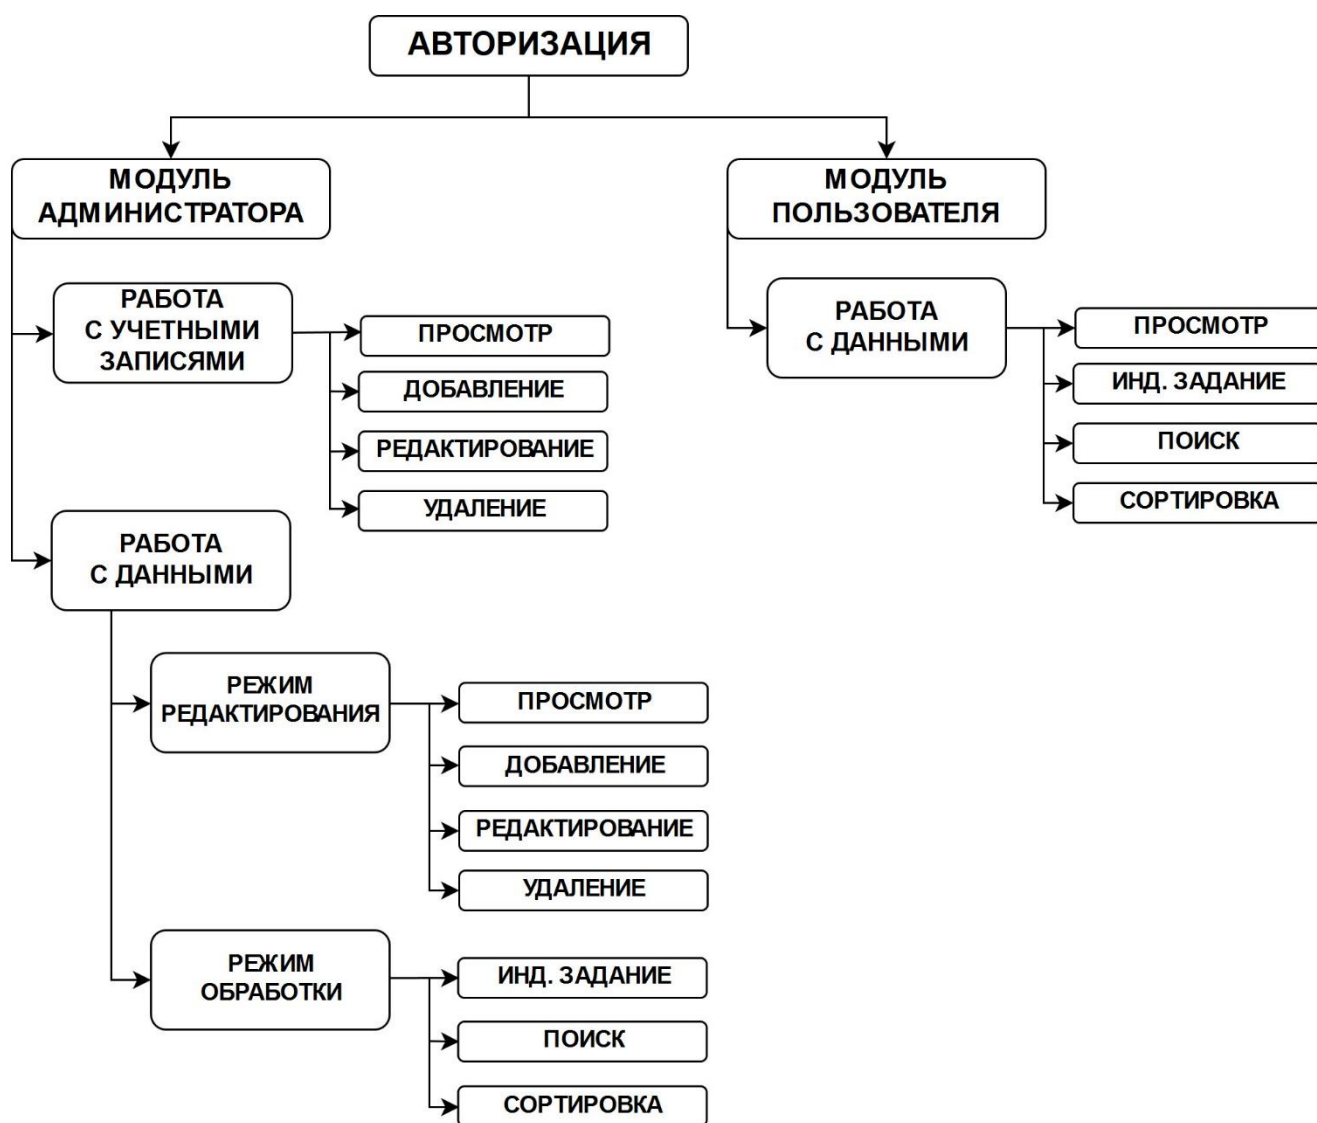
АВТОРИЗАЦИЯ

МОДУЛЬ АДМИНИСТРАТОРА

РАБОТА С УЧЕТНЫМИ ЗАПИСЯМИ

ПРОСМОТР

ДОБАВЛЕНИЕ

РЕДАКТИРОВАНИЕ

УДАЛЕНИЕ

РАБОТА С ДАННЫМИ

РЕЖИМ РЕДАКТИРОВАНИЯ

ПРОСМОТР

ДОБАВЛЕНИЕ

РЕДАКТИРОВАНИЕ

УДАЛЕНИЕ

РЕЖИМ ОБРАБОТКИ

ИНД. ЗАДАНИЕ

ПОИСК

СОРТИРОВКА

МОДУЛЬ ПОЛЬЗОВАТЕЛЯ

РАБОТА С ДАННЫМИ

ПРОСМОТР

ИНД. ЗАДАНИЕ

ПОИСК

СОРТИРОВКА